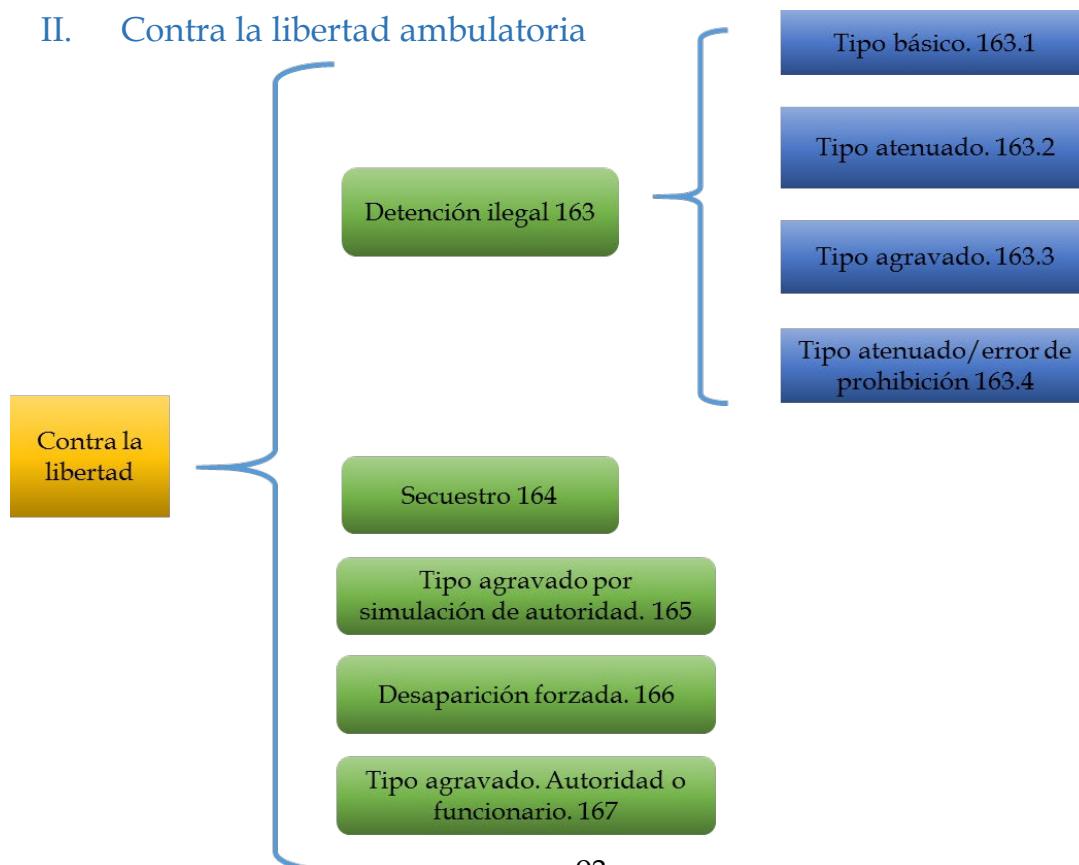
II. Contra la libertad ambulatoria

Contra la libertad

Detención ilegal 163

Tipo básico. 163.1

Tipo atenuado. 163.2

Tipo agravado. 163.3

Tipo atenuado/error de prohibición 163.4

Secuestro 164

Tipo agravado por simulación de autoridad. 165

Desaparición forzada. 166

Tipo agravado. Autoridad o funcionario. 167

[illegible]